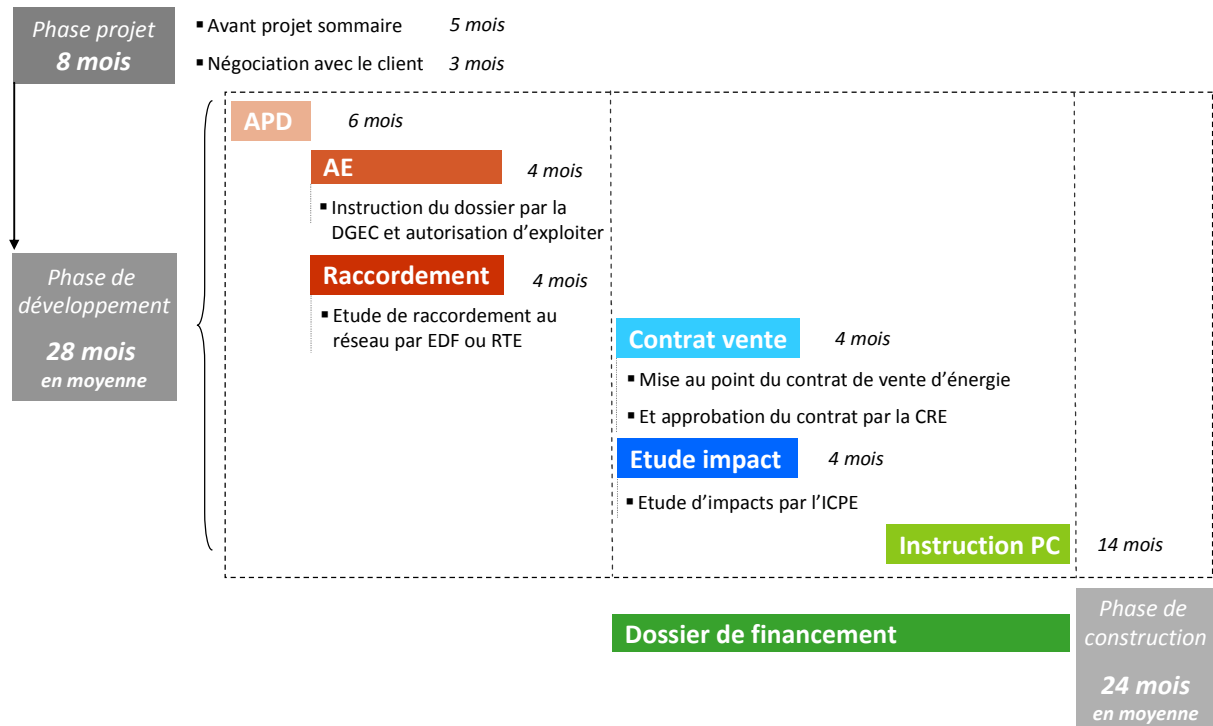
Phase projet
8 mois

▪ Avant projet sommaire 5 mois

▪ Négociation avec le client 3 mois

Phase de développement
28 mois
en moyenne

APD 6 mois

AE 4 mois

▪ Instruction du dossier par la DGEC et autorisation d'exploiter

Raccordement 4 mois

▪ Etude de raccordement au réseau par EDF ou RTE

Contrat vente 4 mois

▪ Mise au point du contrat de vente d'énergie

▪ Et approbation du contrat par la CRE

Etude impact 4 mois

▪ Etude d'impacts par l'ICPE

Instruction PC 14 mois

Dossier de financement

Phase de construction
24 mois
en moyenne